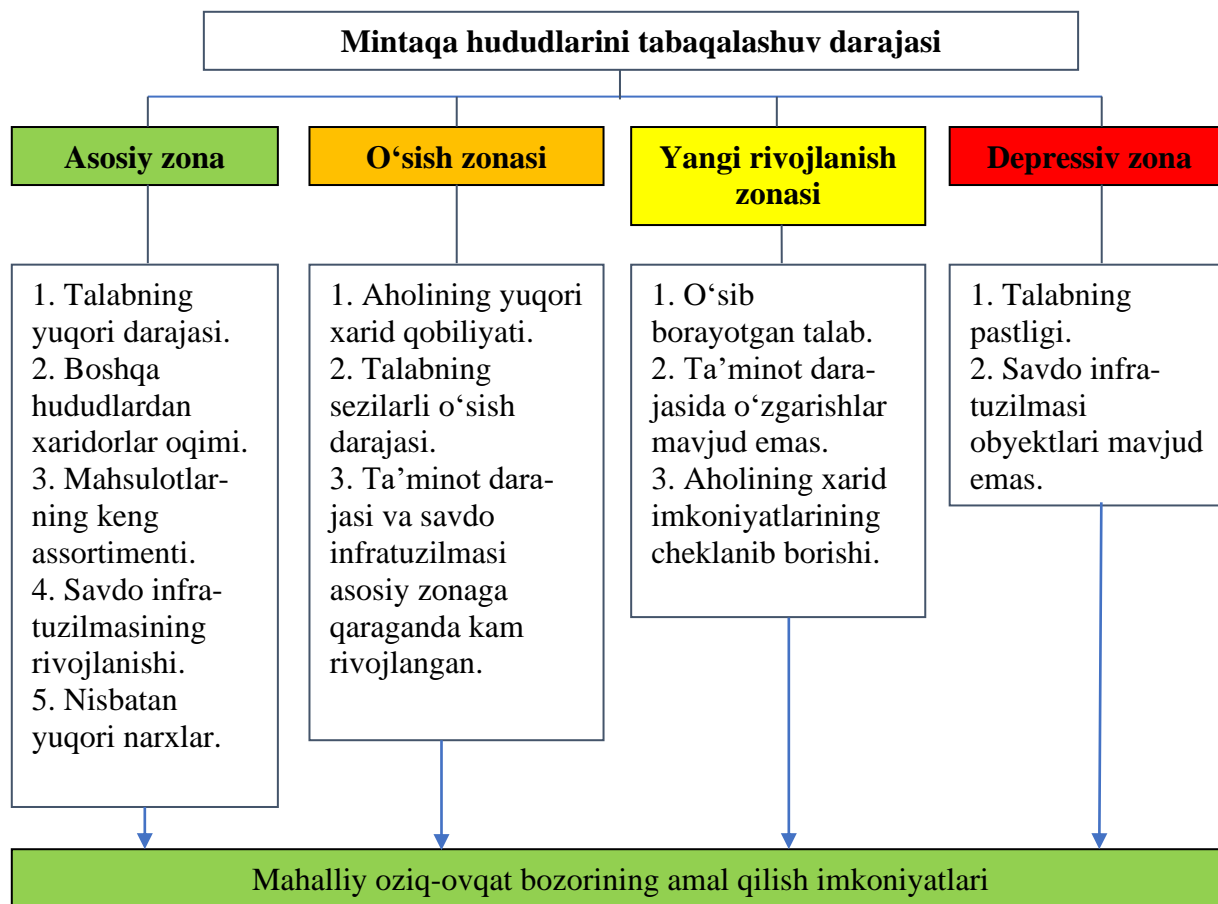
Mintaqa hududlarini tabaqalashuv darajasi

Asosiy zona

1. Talabning yuqori darajasi.
2. Boshqa hududlardan xaridorlar oqimi.
3. Mahsulotlarning keng assortimenti.
4. Savdo infratuzilmasining rivojlanishi.
5. Nisbatan yuqori narxlar.

O'sish zonasi

1. Aholining yuqori xarid qobiliyati.
2. Talabning sezilarli o'sish darajasi.
3. Ta'minot darajasi va savdo infratuzilmasi asosiy zonaga qaraganda kam rivojlangan.

Yangi rivojlanish zonasi

1. O'sib borayotgan talab.
2. Ta'minot darajasida o'zgarishlar mavjud emas.
3. Aholining xarid imkoniyatlarining cheklanib borishi.

Depressiv zona

1. Talabning pastligi.
2. Savdo infratuzilmasi obyektlari mavjud emas.

Mahalliy oziq-ovqat bozorining amal qilish imkoniyatlari